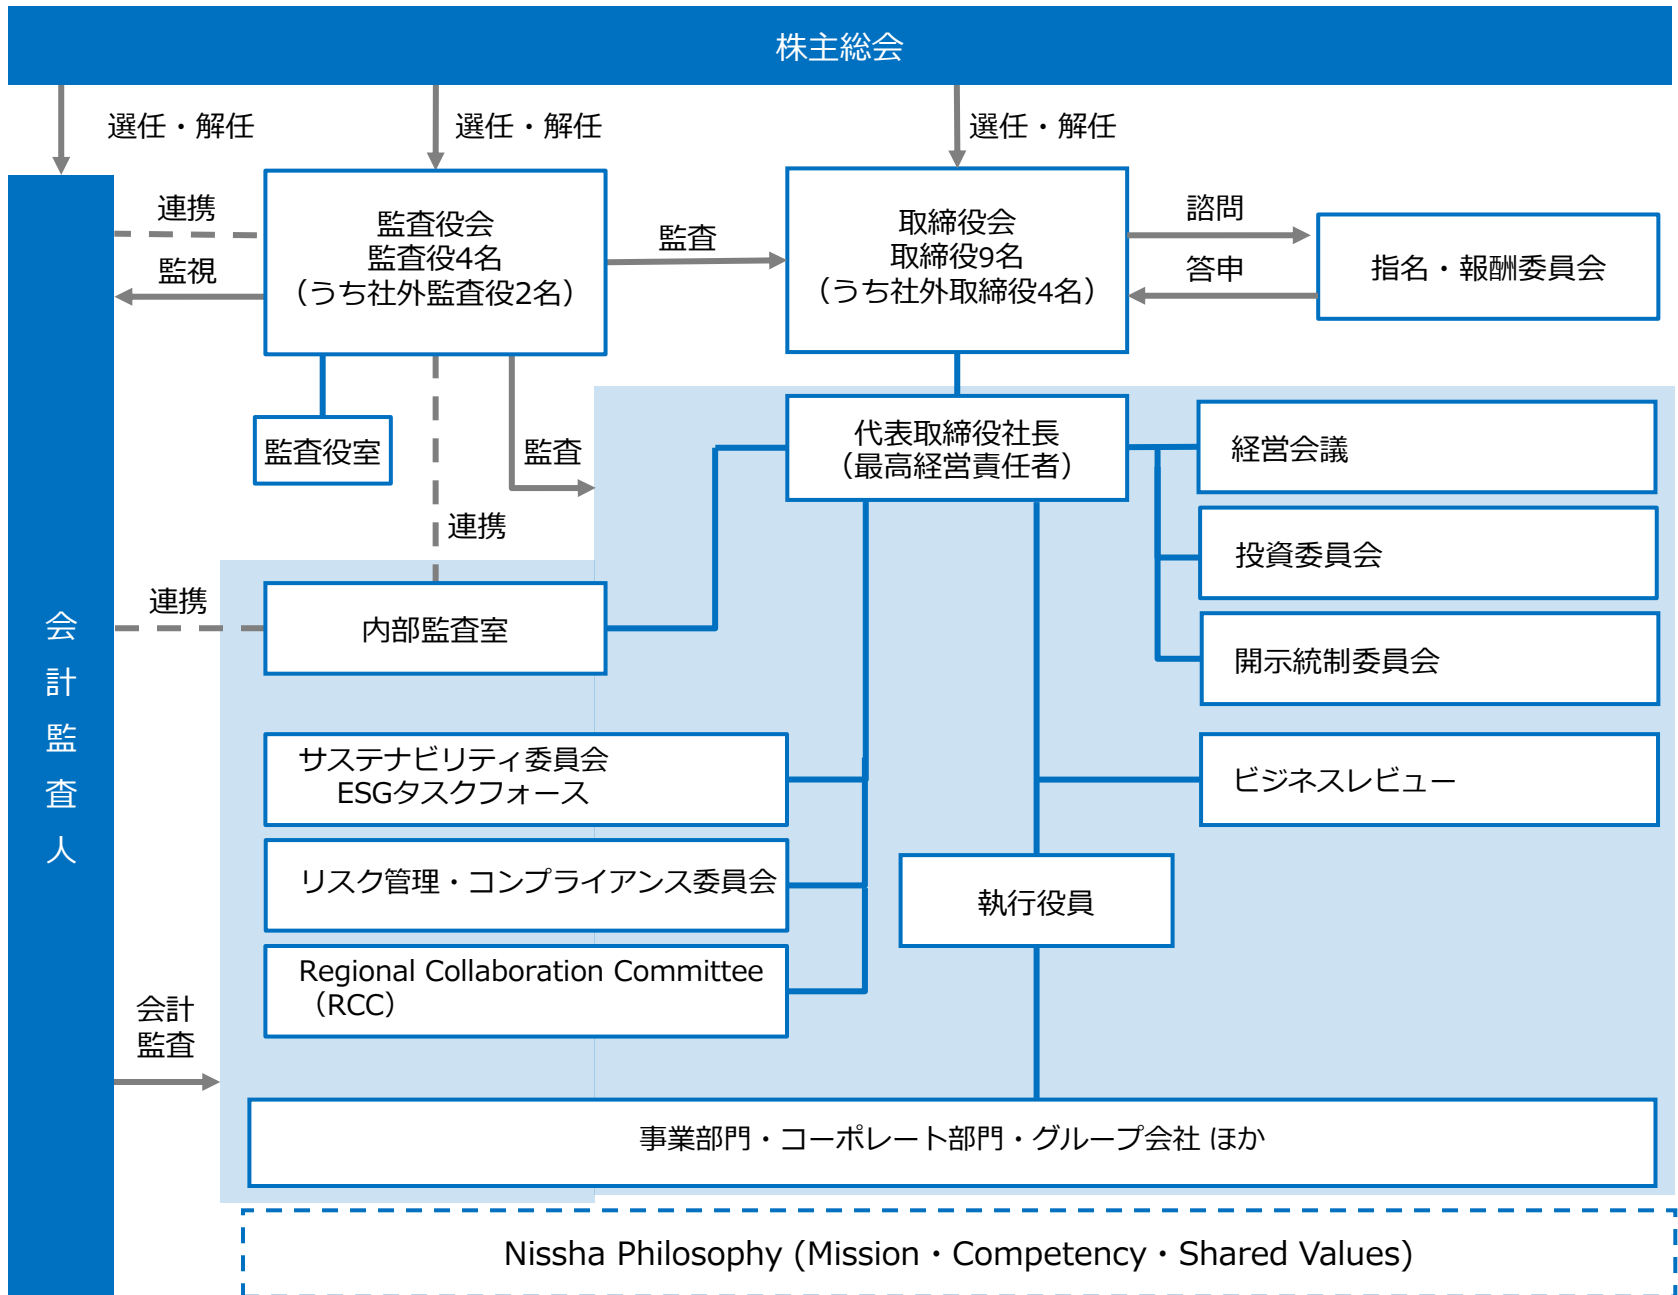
株主総会

選任・解任

選任・解任

選任・解任

連携

監視

監査役会
監査役4名
（うち社外監査役2名）

監査

取締役会
取締役9名
（うち社外取締役4名）

諮問

答申

指名・報酬委員会

監査役室

監査

連携

代表取締役社長
（最高経営責任者）

経営会議

投資委員会

開示統制委員会

会計監査人

連携

内部監査室

サステナビリティ委員会
ESGタスクフォース

リスク管理・コンプライアンス委員会

Regional Collaboration Committee
（RCC）

ビジネスレビュー

執行役員

会計
監査

事業部門・コーポレート部門・グループ会社 ほか

Nissha Philosophy (Mission・Competency・Shared Values)